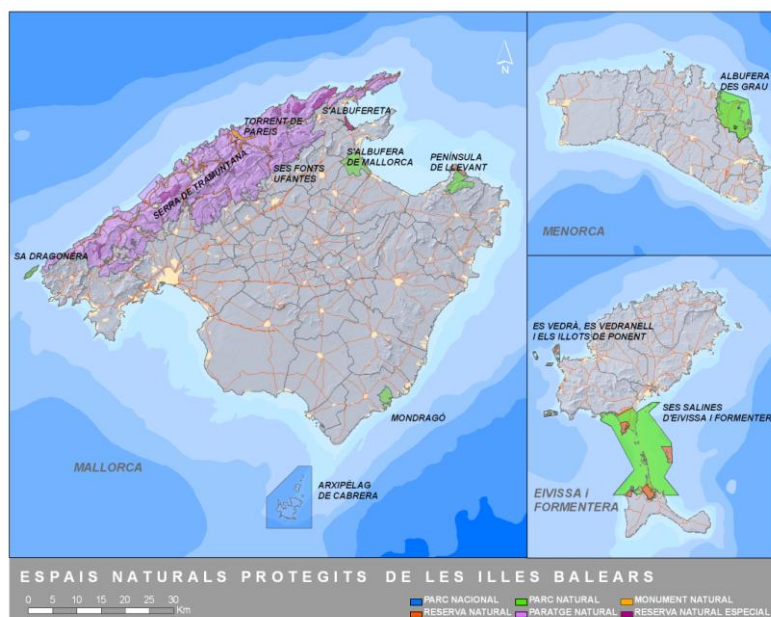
N

TORRENT DE PAREIS

S'ALBUFERETA

S'ALBUFERA DE MALLORCA

PENÍNSULA DE LLEVANT

SES FONTS UFANES

SERRA DE TRAMUNTANA

SA DRAGONERA

MONDRAGÓ

MALLORCA

ARXIPÈLAG DE CABRERA

ALBUFERA DES GRAU

MENORCA

ES VEDRÀ, ES VEDRANELL I ELS ILLOTS DE PONENT

SES SALINES D'EIVISSA I FORMENTER

EIVISSA I FORMENTERA

ESPAIS NATURALS PROTEGITS DE LES ILLES BALEARS

0 5 10 15 20 25 30 Km

PARC NACIONAL
RESERVA NATURAL
PARC NATURAL
PARATGE NATURAL
MONUMENT NATURAL
RESERVA NATURAL ESPECIAL